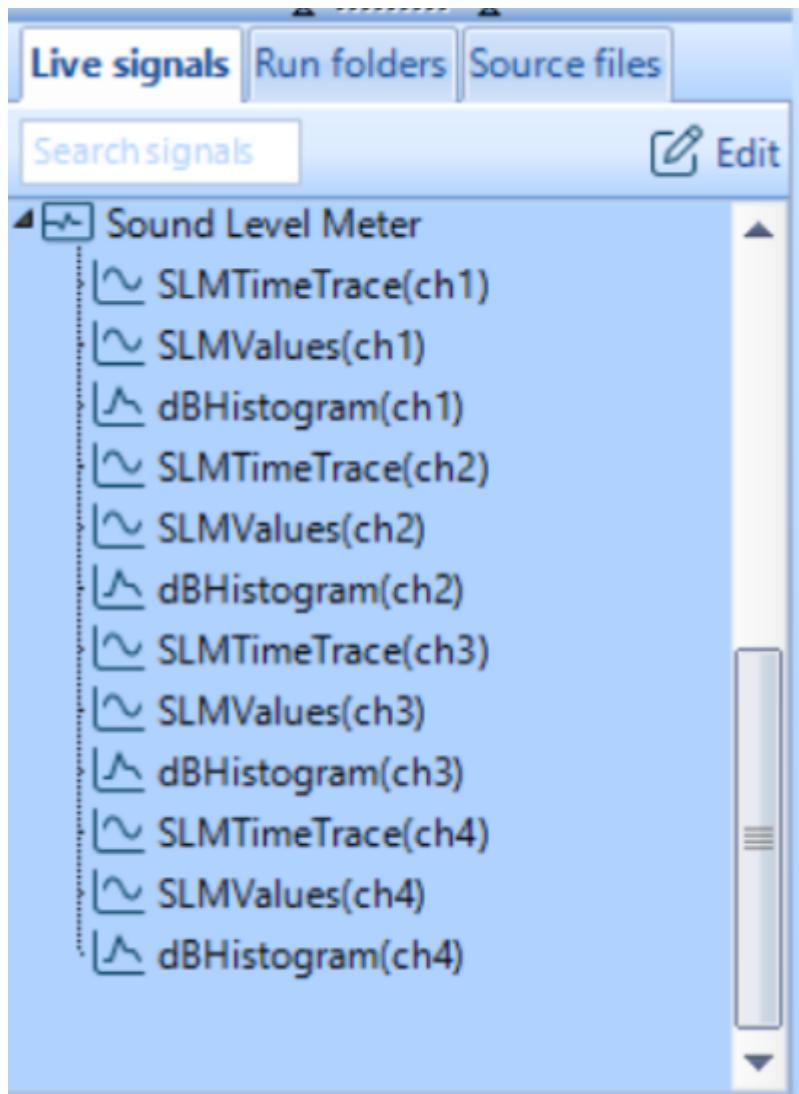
Live signals
Run folders
Source files

Search signals

Edit

Sound Level Meter
SLMTimeTrace(ch1)
SLMValues(ch1)
dBHistogram(ch1)
SLMTimeTrace(ch2)
SLMValues(ch2)
dBHistogram(ch2)
SLMTimeTrace(ch3)
SLMValues(ch3)
dBHistogram(ch3)
SLMTimeTrace(ch4)
SLMValues(ch4)
dBHistogram(ch4)